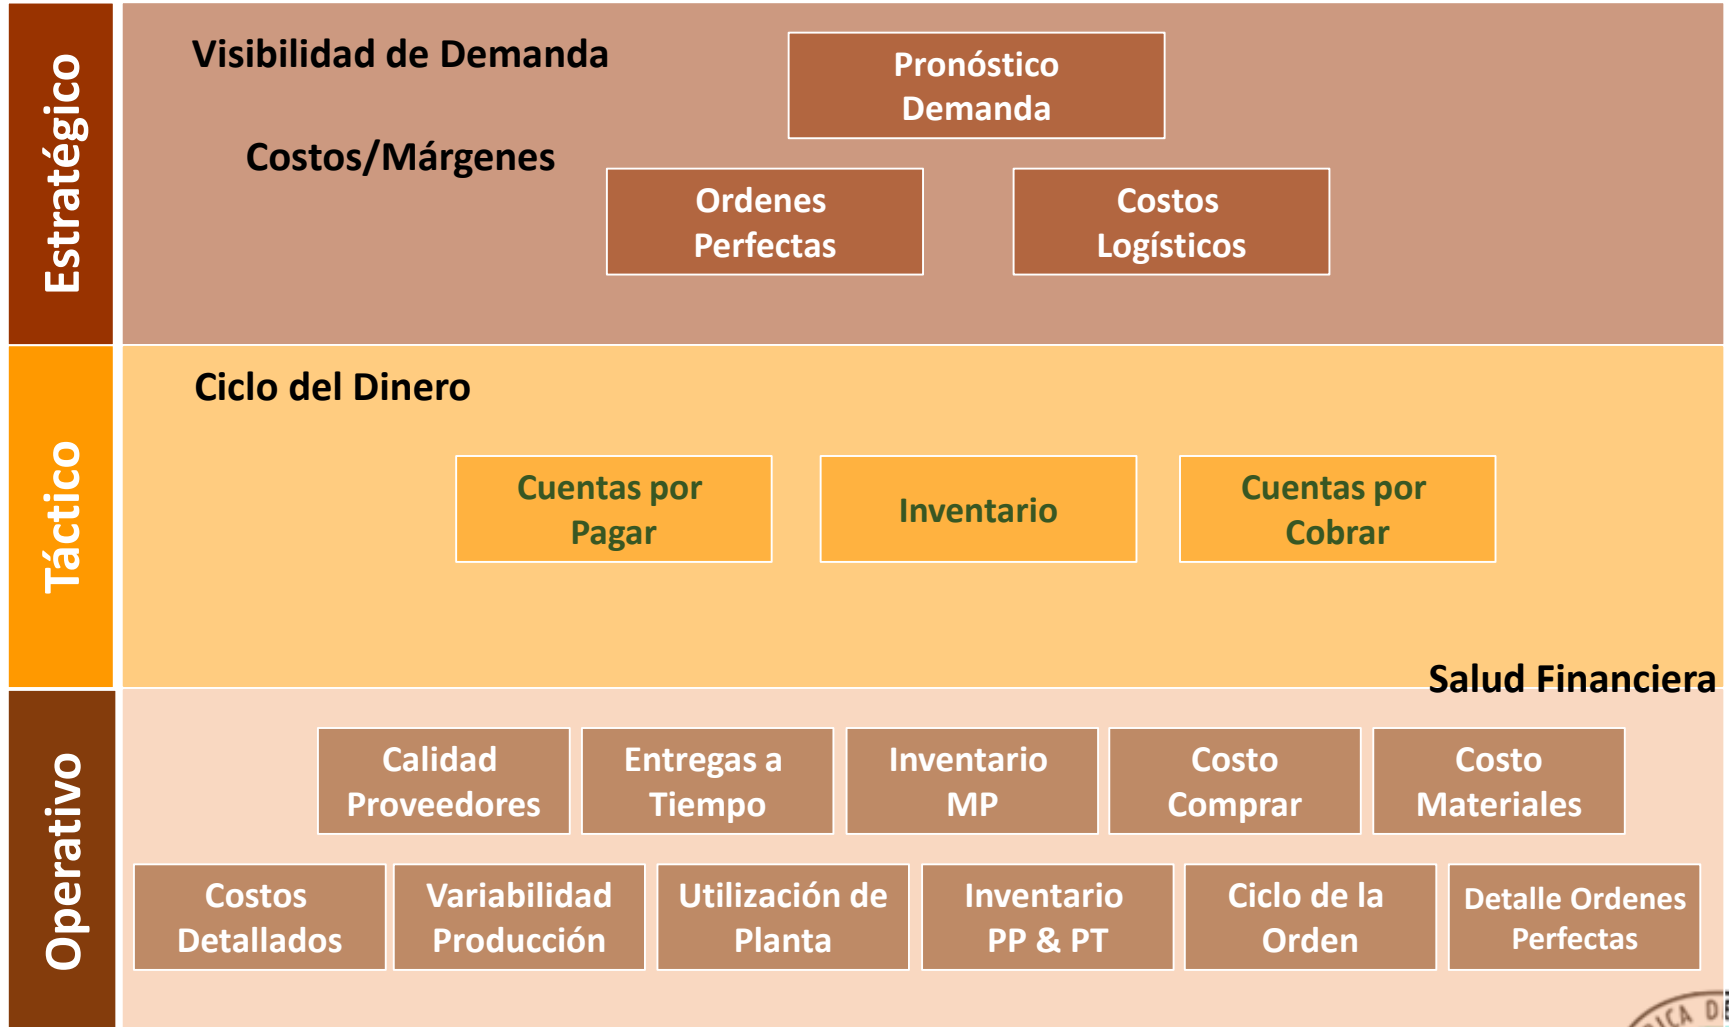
Estratégico

Visibilidad de Demanda

Pronóstico Demanda

Costos/Márgenes

Ordenes Perfectas

Costos Logísticos

Táctico

Ciclo del Dinero

Cuentas por Pagar

Inventario

Cuentas por Cobrar

Salud Financiera

Operativo

Calidad Proveedores

Entregas a Tiempo

Inventario MP

Costo Comprar

Costo Materiales

Costos Detallados

Variabilidad Producción

Utilización de Planta

Inventario PP & PT

Ciclo de la Orden

Detalle Ordenes Perfectas

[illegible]